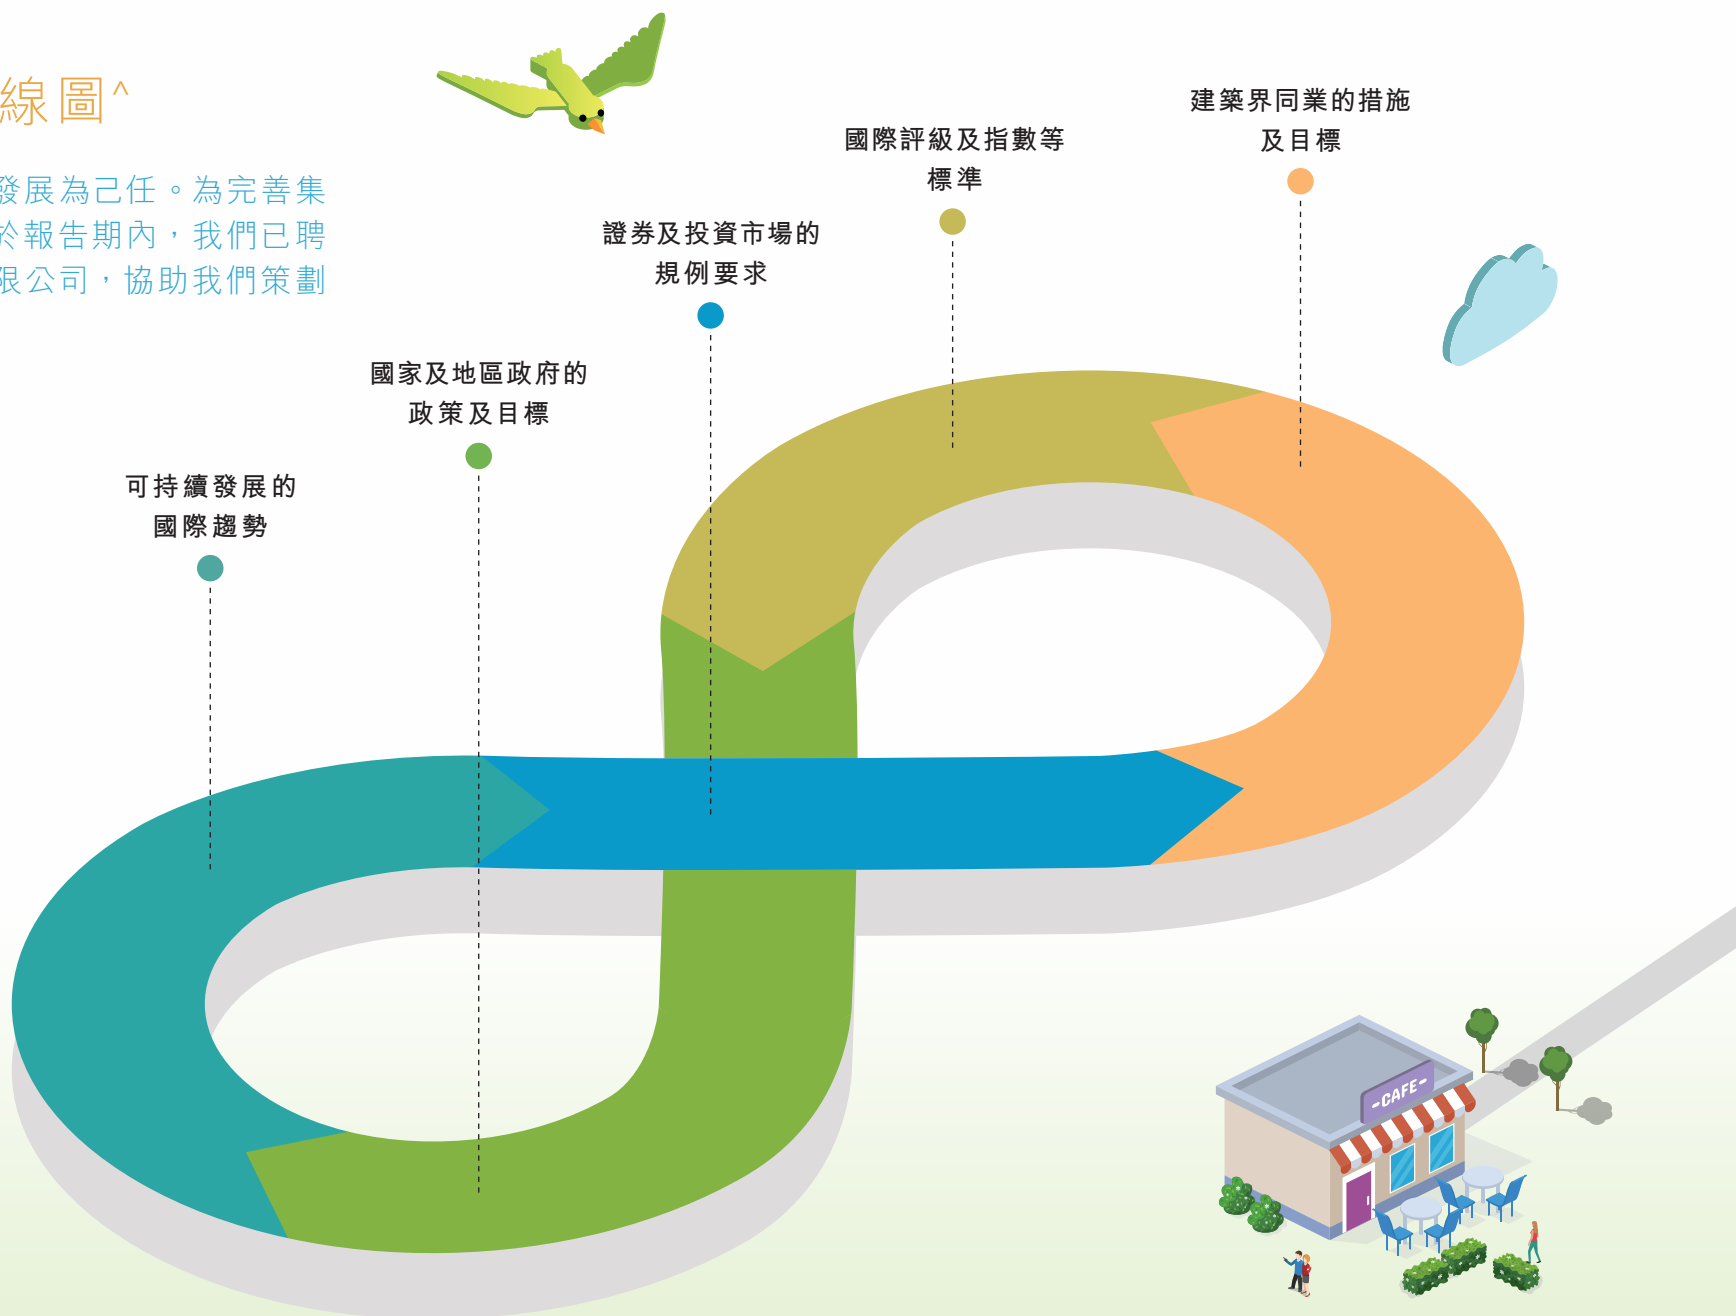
線圖^

發展為己任。為完善集
於報告期內，我們已聘
限公司，協助我們策劃

建築界同業的措施
及目標

國際評級及指數等
標準

證券及投資市場的
規例要求

國家及地區政府的
政策及目標

可持續發展的
國際趨勢

-CAFE-